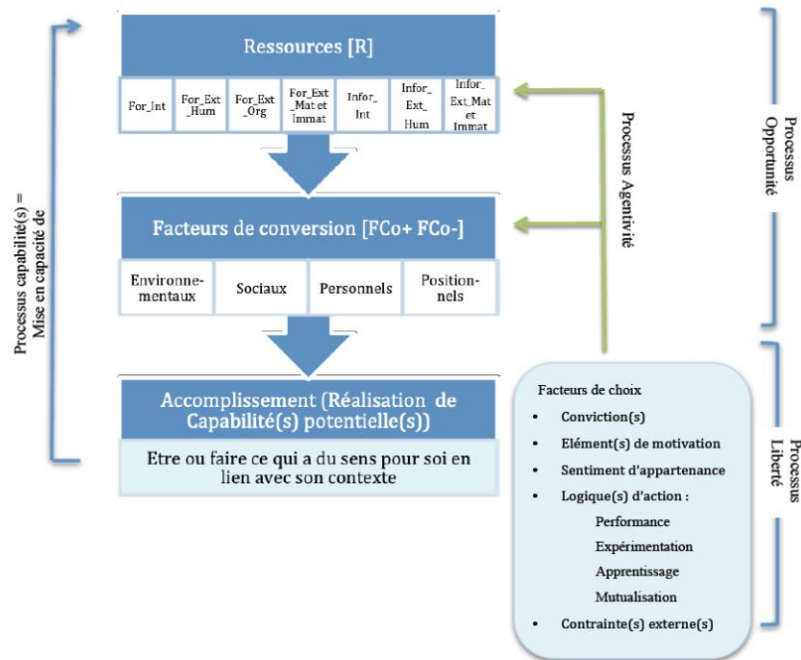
Ressources [R]

| For_Int | For_Ext_Hum | For_Ext_Org | For_Ext_Mat et Immat | Infor_Int | Infor_Ext_Hum | Infor_Ext_Mat et Immat |
|---|---|---|---|---|---|---|

Facteurs de conversion [FCo+ FCo-]

| Environnementaux | Sociaux | Personnels | Positionnels |
|---|---|---|---|

Accomplissement (Réalisation de Capabilité(s) potentielle(s))

Etre ou faire ce qui a du sens pour soi en lien avec son contexte

Processus capabilité(s) = Mise en capacité de

Processus Agentivité

Processus Opportunité

Processus Liberté

Facteurs de choix
• Conviction(s)
• Elément(s) de motivation
• Sentiment d'appartenance
• Logique(s) d'action :
Performance
Expérimentation
Apprentissage
Mutualisation
• Contrainte(s) externe(s)